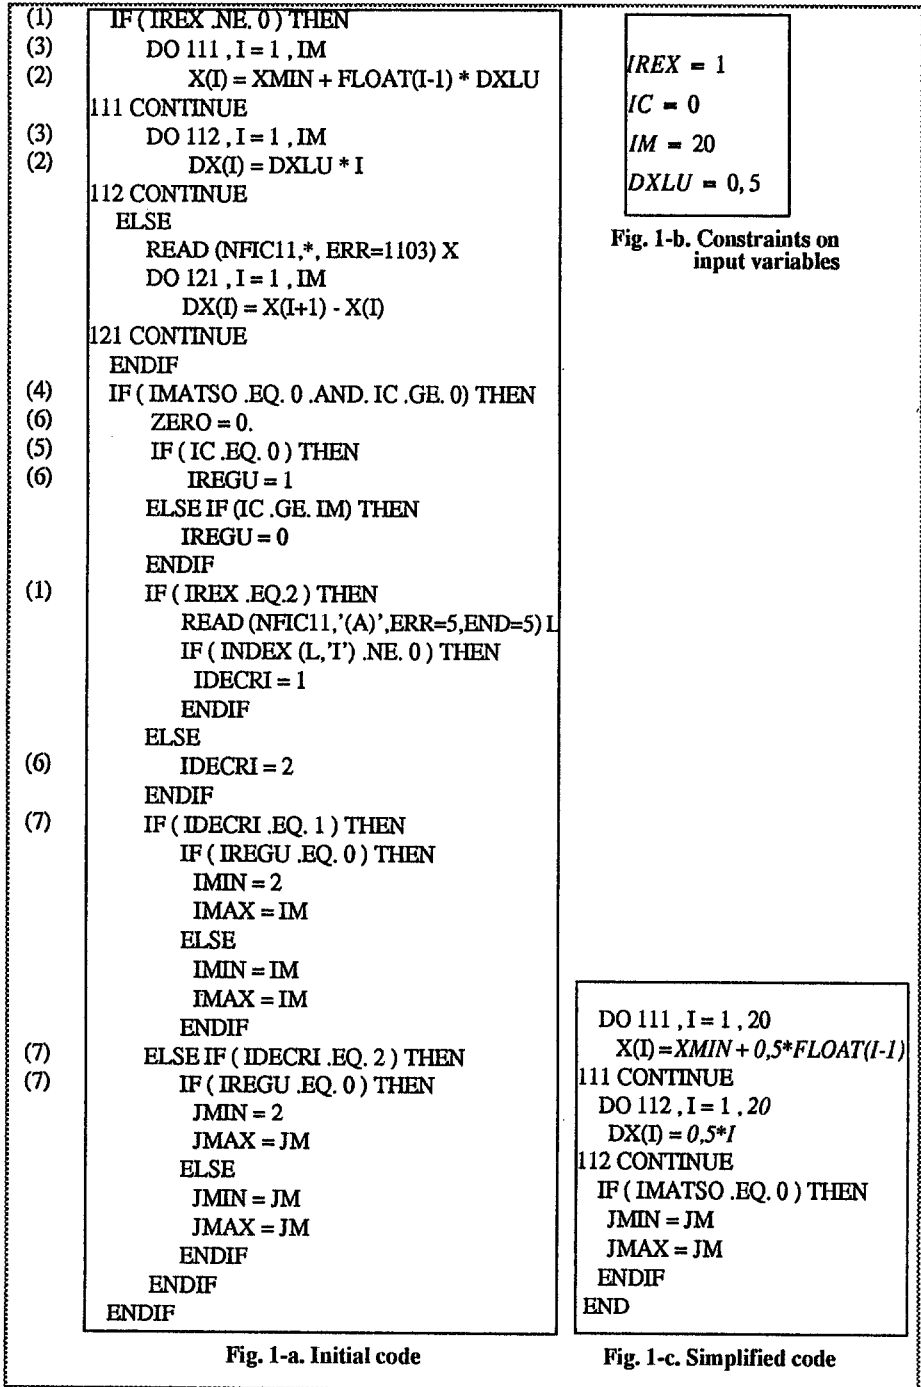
(1) IF ( IREX .NE. 0 ) THEN
(3) DO 111 , I = 1 , IM
(2) X(I) = XMIN + FLOAT(I-1) * DXLU
111 CONTINUE
(3) DO 112 , I = 1 , IM
(2) DX(I) = DXLU * I
112 CONTINUE
ELSE
READ (NFIC11,*, ERR=1103) X
DO 121 , I = 1 , IM
DX(I) = X(I+1) - X(I)
121 CONTINUE
ENDIF
(4) IF ( IMATSO .EQ. 0 .AND. IC .GE. 0) THEN
(6) ZERO = 0.
(5) IF ( IC .EQ. 0 ) THEN
(6) IREGU = 1
ELSE IF (IC .GE. IM) THEN
IREGU = 0
ENDIF
(1) IF ( IREX .EQ.2 ) THEN
READ (NFIC11,'(A)',ERR=5,END=5) L
IF ( INDEX (L,'I') .NE. 0 ) THEN
IDECRI = 1
ENDIF
ELSE
(6) IDECRI = 2
ENDIF
(7) IF ( IDECRI .EQ. 1 ) THEN
IF ( IREGU .EQ. 0 ) THEN
IMIN = 2
IMAX = IM
ELSE
IMIN = IM
IMAX = IM
ENDIF
(7) ELSE IF ( IDECRI .EQ. 2 ) THEN
(7) IF ( IREGU .EQ. 0 ) THEN
JMIN = 2
JMAX = JM
ELSE
JMIN = JM
JMAX = JM
ENDIF
ENDIF
ENDIF

Fig. 1-a. Initial code

$IREX = 1$
$IC = 0$
$IM = 20$
$DXLU = 0,5$

Fig. 1-b. Constraints on input variables

DO 111 , I = 1 , 20
X(I) = *XMIN + 0,5*FLOAT(I-1)*
111 CONTINUE
DO 112 , I = 1 , *20*
DX(I) = *0,5*I*
112 CONTINUE
IF ( IMATSO .EQ. 0 ) THEN
JMIN = JM
JMAX = JM
ENDIF
END

Fig. 1-c. Simplified code